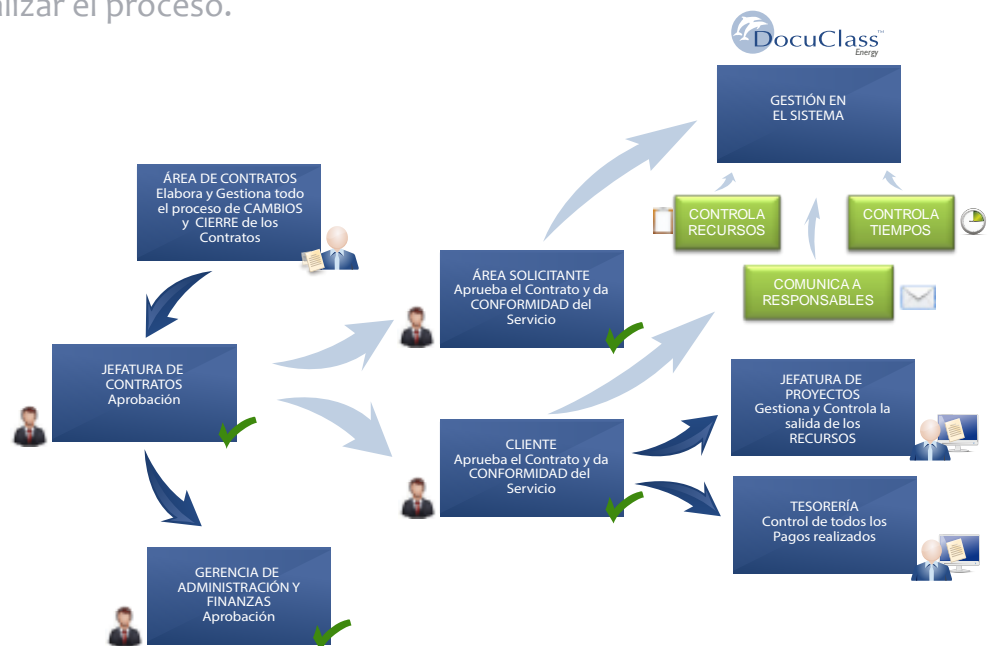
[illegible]lizar el proceso.

DocuClass™ Energy

GESTIÓN EN EL SISTEMA

ÁREA DE CONTRATOS
Elabora y Gestiona todo el proceso de CAMBIOS y CIERRE de los Contratos

CONTROLA RECURSOS

CONTROLA TIEMPOS

ÁREA SOLICITANTE
Aprueba el Contrato y da CONFORMIDAD del Servicio

COMUNICA A RESPONSABLES

JEFATURA DE CONTRATOS
Aprobación

JEFATURA DE PROYECTOS
Gestiona y Controla la salida de los RECURSOS

CLIENTE
Aprueba el Contrato y da CONFORMIDAD del Servicio

TESORERÍA
Control de todos los Pagos realizados

GERENCIA DE ADMINISTRACIÓN Y FINANZAS
Aprobación